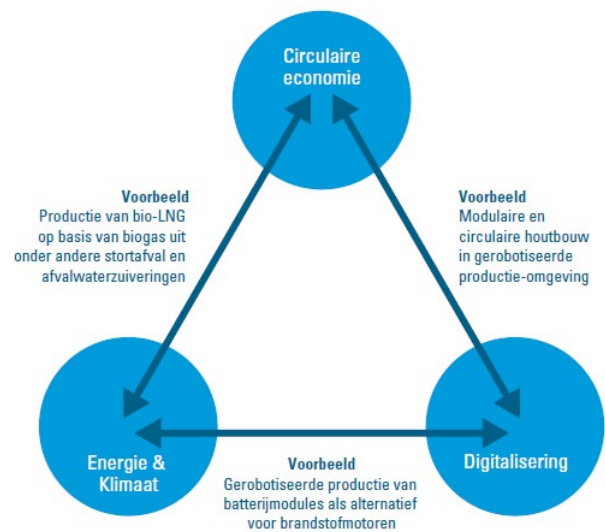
Circulaire economie

Voorbeeld
Productie van bio-LNG op basis van biogas uit onder andere stortafval en afvalwaterzuiveringen

Voorbeeld
Modulaire en circulaire houtbouw in gerobotiseerde productie-omgeving

Energie & Klimaat

Voorbeeld
Gerobotiseerde productie van batterijmodules als alternatief voor brandstofmotoren

Digitalisering